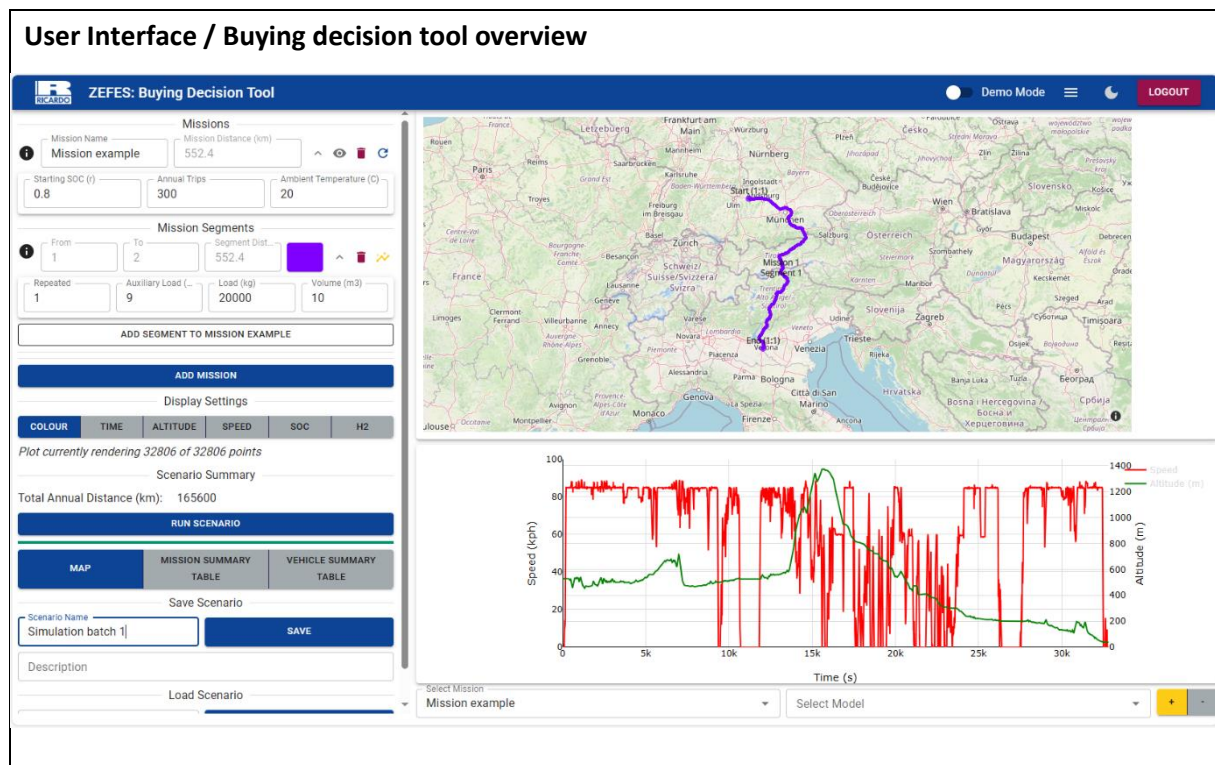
User Interface / Buying decision tool overview

RICARDO ZEFES: Buying Decision Tool

Demo Mode

LOGOUT

Missions

Mission Name
Mission example

Mission Distance (km)
552.4

Starting SOC (r)
0.8

Annual Trips
300

Ambient Temperature (C)
20

Mission Segments

From
1

To
2

Segment Dist...
552.4

Repeated
1

Auxiliary Load (...
9

Load (kg)
20000

Volume (m3)
10

ADD SEGMENT TO MISSION EXAMPLE

ADD MISSION

Display Settings

COLOUR | TIME | ALTITUDE | SPEED | SOC | H2

Plot currently rendering 32806 of 32806 points

Scenario Summary

Total Annual Distance (km): 165600

RUN SCENARIO

MAP | MISSION SUMMARY TABLE | VEHICLE SUMMARY TABLE

Save Scenario

Scenario Name
Simulation batch 1

SAVE

Description

Load Scenario

Frankfurt am Main, Würzburg, Plzeň, Česko, Ostrava, Rouen, Letzebuerg, Mannheim, Nürnberg, Zlín, Žilina, Reims, Saarbrücken, Paris, Karlsruhe, Ingolstadt, České Budějovice, Slovensko, Košice, Troyes, Freiburg im Breisgau, Ulm, Start (1:1), München, Wien, Bratislava, Miskolc, Basel, Zürich, Salzburg, Österreich, Győr, Budapest, Debrecen, Schweiz/Suisse/Svizzera/Svizra, Mission 1, Segment 1, Magyarország, Kecskemét, France, Besançon, Lausanne, Genève, Maribor, Slovenija, Szeged, Arad, Limoges, Clermont-Ferrand, Villeurbanne, Annecy, Varese, Udine, Zagreb, Pécs, Суботица, Timișoara, Novara, Trieste, Osijek, Grenoble, Piacenza, End (1:1), Venezia, Rijeka, Alessandria, Parma, Bologna, Banja Luka, Tuzla, Београд, Genova, Città di San Marino, Hrvatska, Bosna i Hercegovina / Босна и Херцеговина, Србија, Avignon, Monaco, La Spezia, Firenze, Montpellier, Ancona, Toulouse

Speed (kph)
Altitude (m)
Time (s)
Speed
Altitude (m)

0, 20, 40, 60, 80, 100
0, 200, 400, 600, 800, 1000, 1200, 1400
0, 5k, 10k, 15k, 20k, 25k, 30k

Select Mission
Mission example

Select Model

+ -